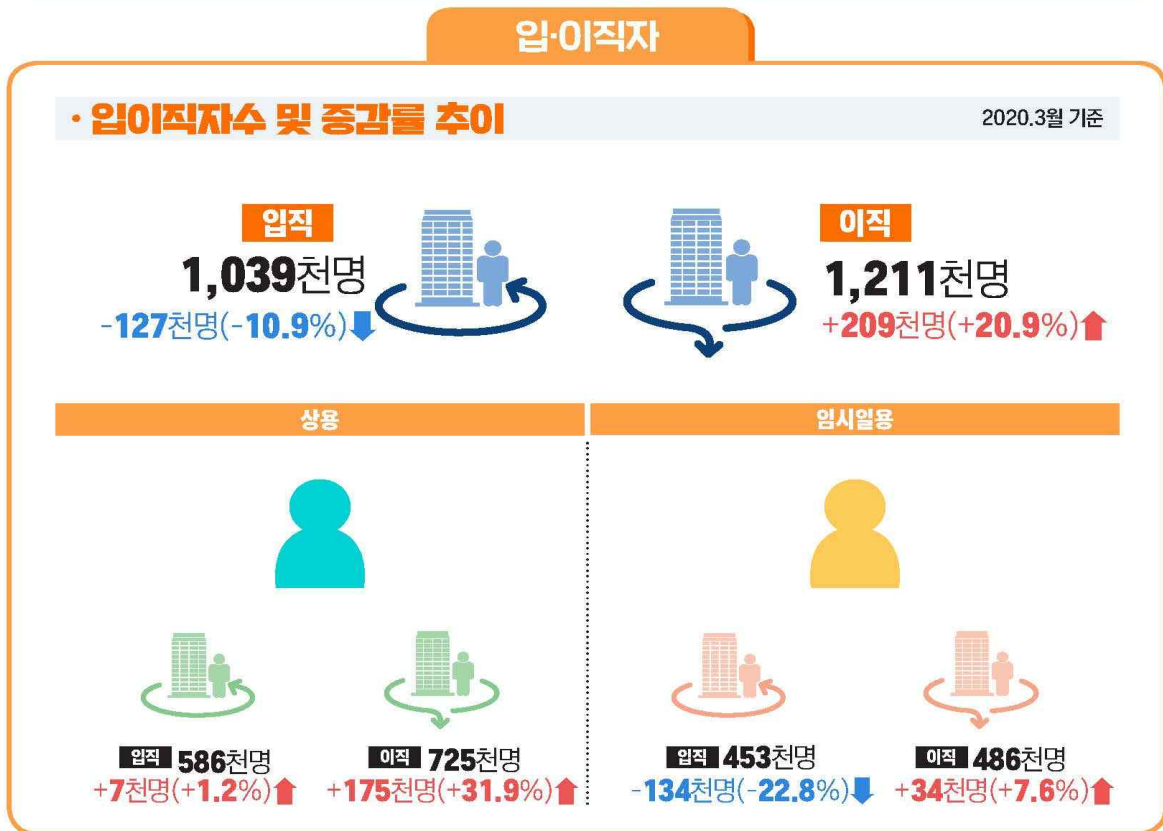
입·이직자

· 입이직자수 및 증감률 추이

2020.3월 기준

입직
1,039천명
-127천명(-10.9%)

이직
1,211천명
+209천명(+20.9%)

상용

입직 586천명
+7천명(+1.2%)

이직 725천명
+175천명(+31.9%)

임시일용

입직 453천명
-134천명(-22.8%)

이직 486천명
+34천명(+7.6%)